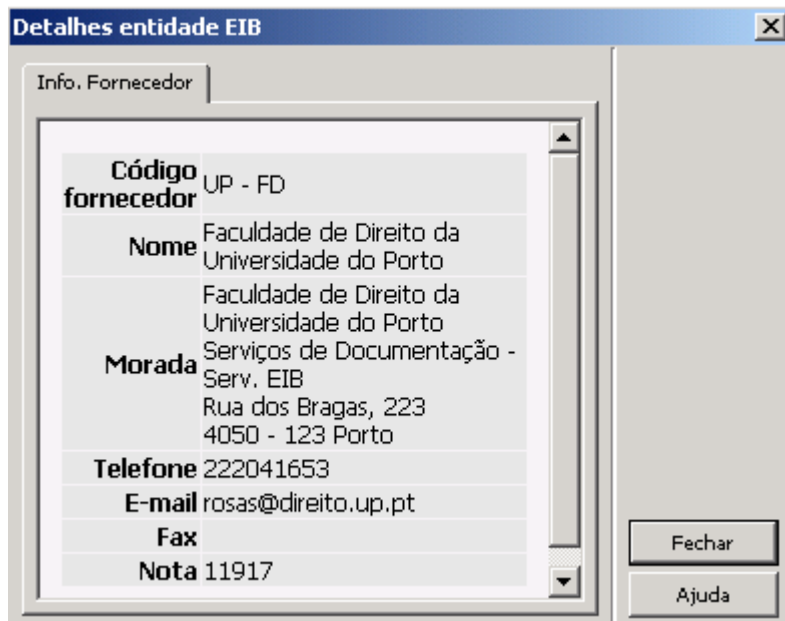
Detalhes entidade EIB

Info. Fornecedor

| | |
|---|---|
| Código fornecedor | UP - FD |
| Nome | Faculdade de Direito da Universidade do Porto |
| Morada | Faculdade de Direito da Universidade do Porto Serviços de Documentação - Serv. EIB Rua dos Bragas, 223 4050 - 123 Porto |
| Telefone | 222041653 |
| E-mail | rosas@direito.up.pt |
| Fax | |
| Nota | 11917 |

Fechar

Ajuda